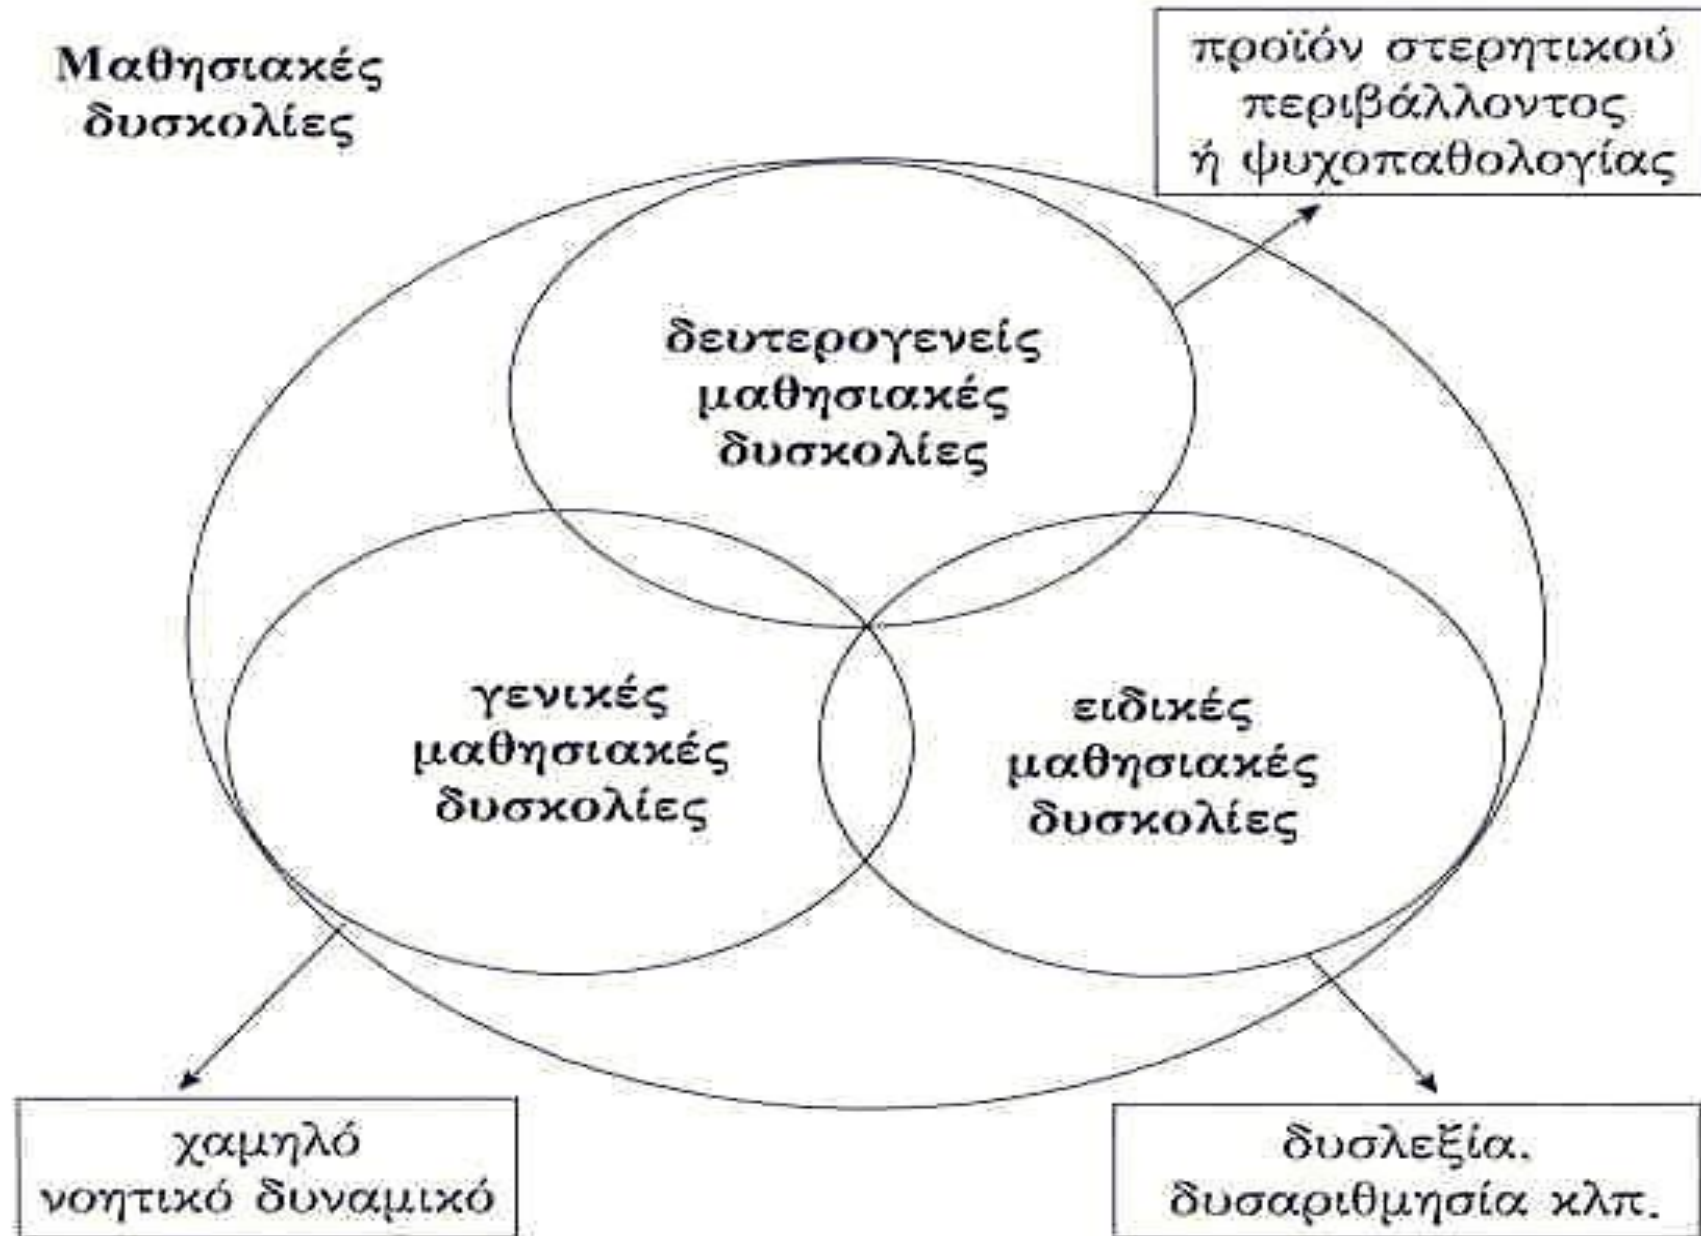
Μαθησιακές δυσκολίες

προϊόν στερητικού περιβάλλοντος ή ψυχοπαθολογίας

δευτερογενείς μαθησιακές δυσκολίες

γενικές μαθησιακές δυσκολίες

ειδικές μαθησιακές δυσκολίες

χαμηλό νοητικό δυναμικό

δυσλεξία. δυσαριθμησία κλπ.